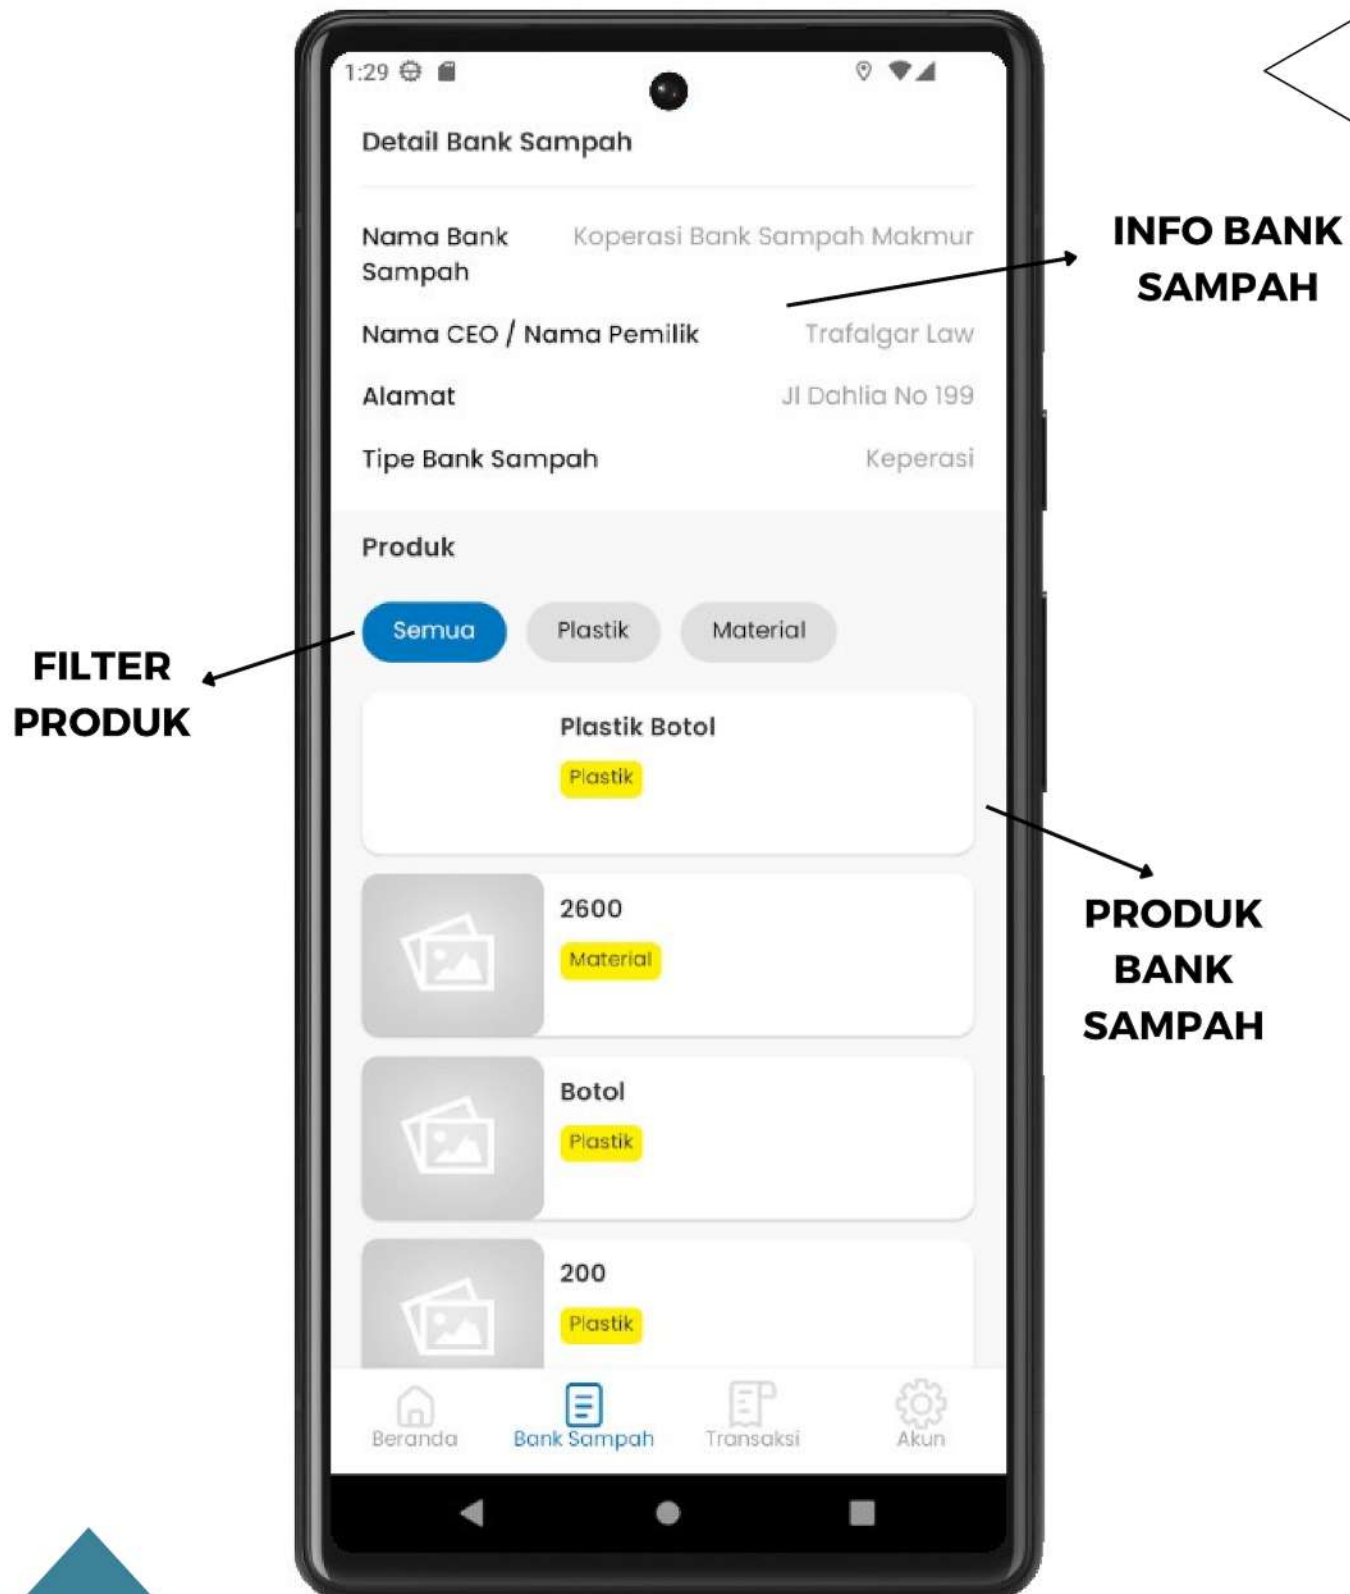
1:29

Detail Bank Sampah

| | |
|---|---|
| Nama Bank Sampah | Koperasi Bank Sampah Makmur |
| Nama CEO / Nama Pemilik | Trafalgar Law |
| Alamat | Jl Dahlia No 199 |
| Tipe Bank Sampah | Keperasi |

INFO BANK SAMPAH

Produk

Semua Plastik Material

FILTER PRODUK

Plastik Botol
Plastik

2600
Material

Botol
Plastik

200
Plastik

PRODUK BANK SAMPAH

Beranda Bank Sampah Transaksi Akun